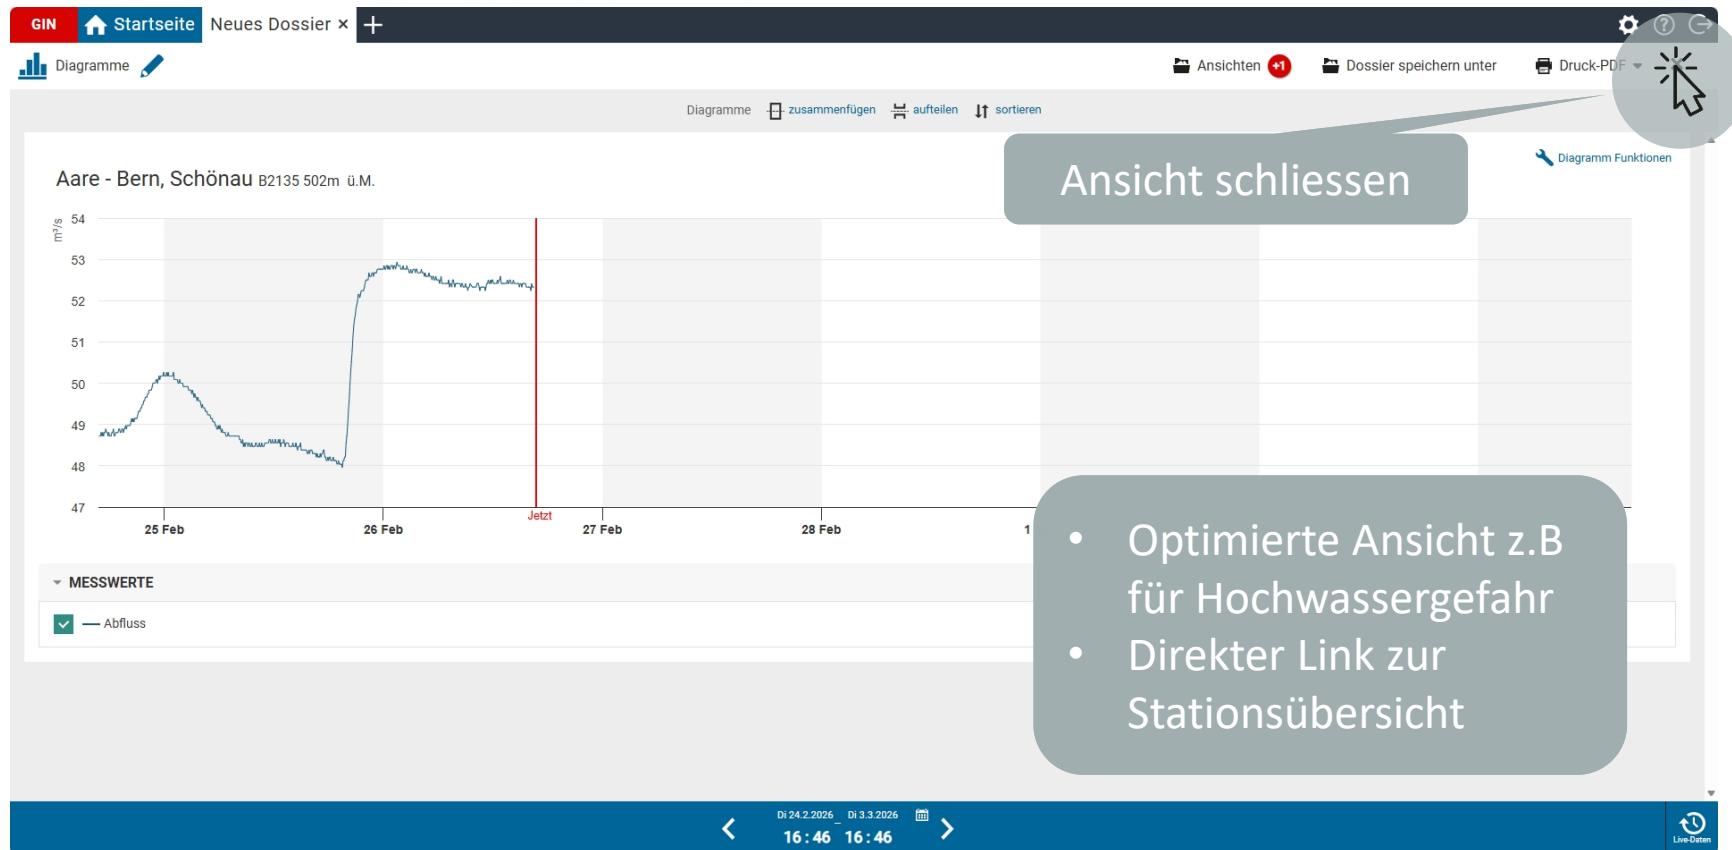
GIN Startseite Neues Dossier × +

Diagramme

Ansichten +1 Dossier speichern unter Druck-PDF

Diagramme zusammenfügen aufteilen sortieren

Ansicht schliessen

Diagramm Funktionen

Aare - Bern, Schönau B2135 502m ü.M.

m³/s

54
53
52
51
50
49
48
47

Jetzt

25 Feb 26 Feb 27 Feb 28 Feb 1

MESSWERTE

Abfluss

- Optimierte Ansicht z.B für Hochwassergefahr
- Direkter Link zur Stationsübersicht

Di 24.2.2026 Di 3.3.2026
16 : 46 16 : 46

Live-Daten